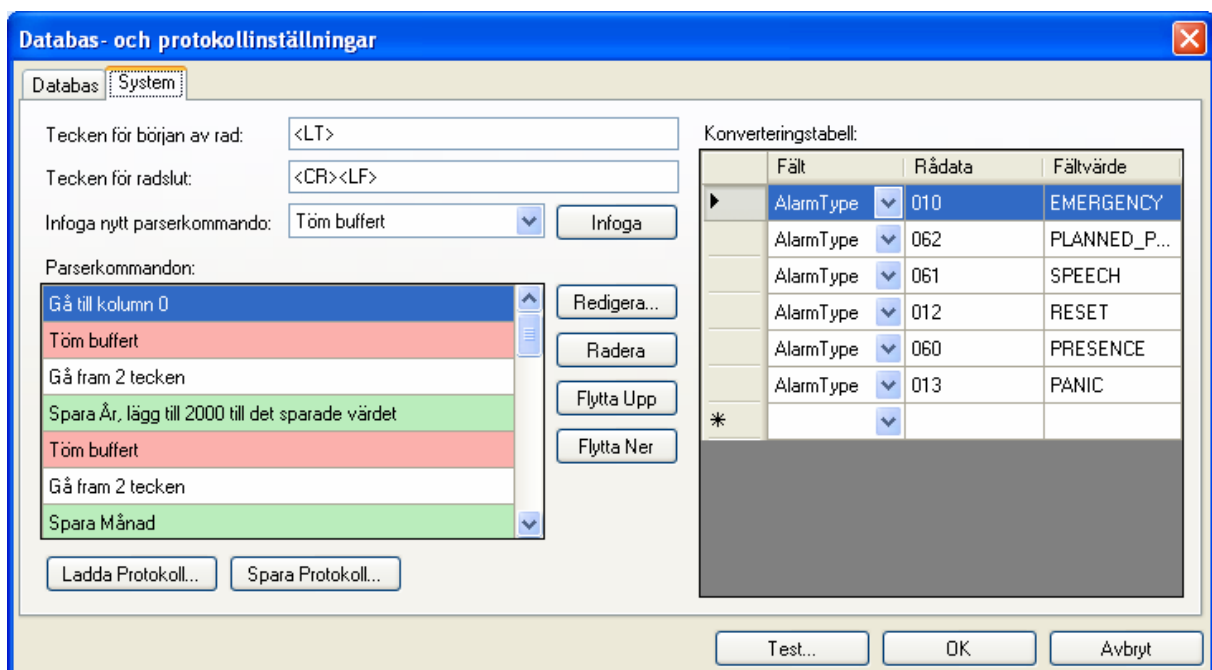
Databas- och protokollinställningar

Databas | System

Tecken för början av rad: <LT>

Tecken för radslut: <CR><LF>

Infoga nytt parserkommando: Töm buffert | Infoga

Parserkommandon:

Gå till kolumn 0
Töm buffert
Gå fram 2 tecken
Spara År, lägg till 2000 till det sparade värdet
Töm buffert
Gå fram 2 tecken
Spara Månad

Redigera...
Radera
Flytta Upp
Flytta Ner

Ladda Protokoll... | Spara Protokoll...

Konverteringstabell:

| | Fält | Rådata | Fältvärde |
|---|---|---|---|
| ▶ | AlarmType | 010 | EMERGENCY |
| | AlarmType | 062 | PLANNED_P... |
| | AlarmType | 061 | SPEECH |
| | AlarmType | 012 | RESET |
| | AlarmType | 060 | PRESENCE |
| | AlarmType | 013 | PANIC |
| * | | | |

Test... | OK | Avbryt